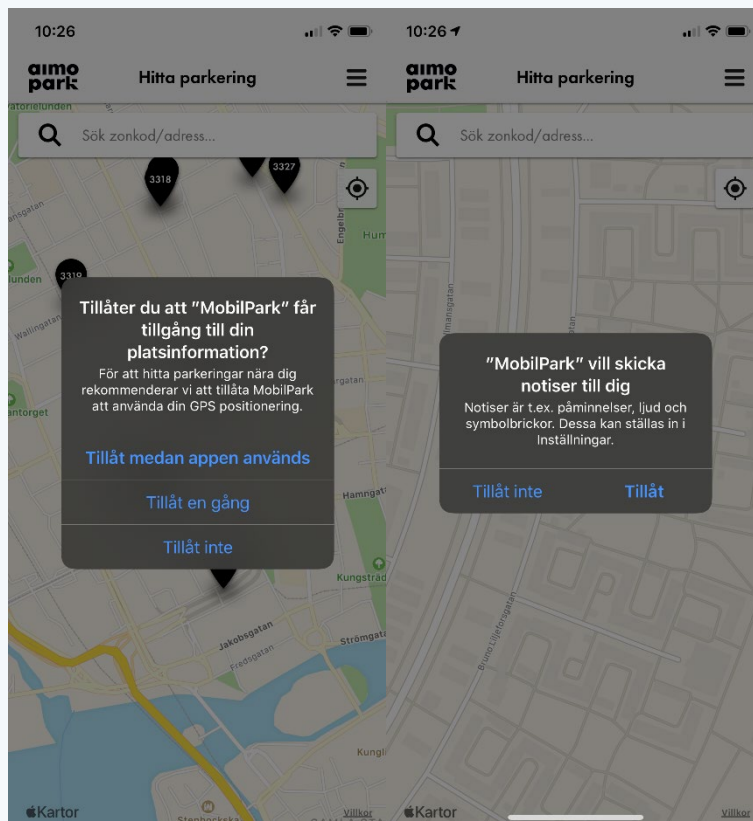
10:26

aimo park

Hitta parkering

Sök zonkod/adress...

3318

3327

3319

Tillåter du att "MobilPark" får tillgång till din platsinformation?

För att hitta parkeringar nära dig rekommenderar vi att tillåta MobilPark att använda din GPS positionering.

Tillåt medan appen används

Tillåt en gång

Tillåt inte

Jakobsgatan

Strömgatan

Fredsgatan

Kungsträd

Hamngatan

Kartor

Villkor

10:26

aimo park

Hitta parkering

Sök zonkod/adress...

"MobilPark" vill skicka notiser till dig

Notiser är t.ex. påminnelser, ljud och symbolbrickor. Dessa kan ställas in i Inställningar.

Tillåt inte

Tillåt

Bruno Liljeforsgatan

Kartor

Villkor